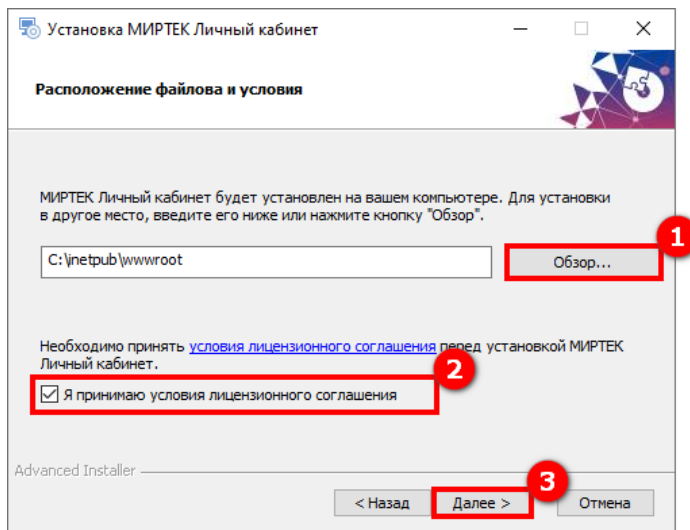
Установка МИРТЕК Личный кабинет

Расположение файлова и условия

МИРТЕК Личный кабинет будет установлен на вашем компьютере. Для установки в другое место, введите его ниже или нажмите кнопку "Обзор".

C:\inetpub\wwwroot

Обзор...

1

Необходимо принять условия лицензионного соглашения перед установкой МИРТЕК Личный кабинет.

2

Я принимаю условия лицензионного соглашения

Advanced Installer

3

< Назад

Далее >

Отмена